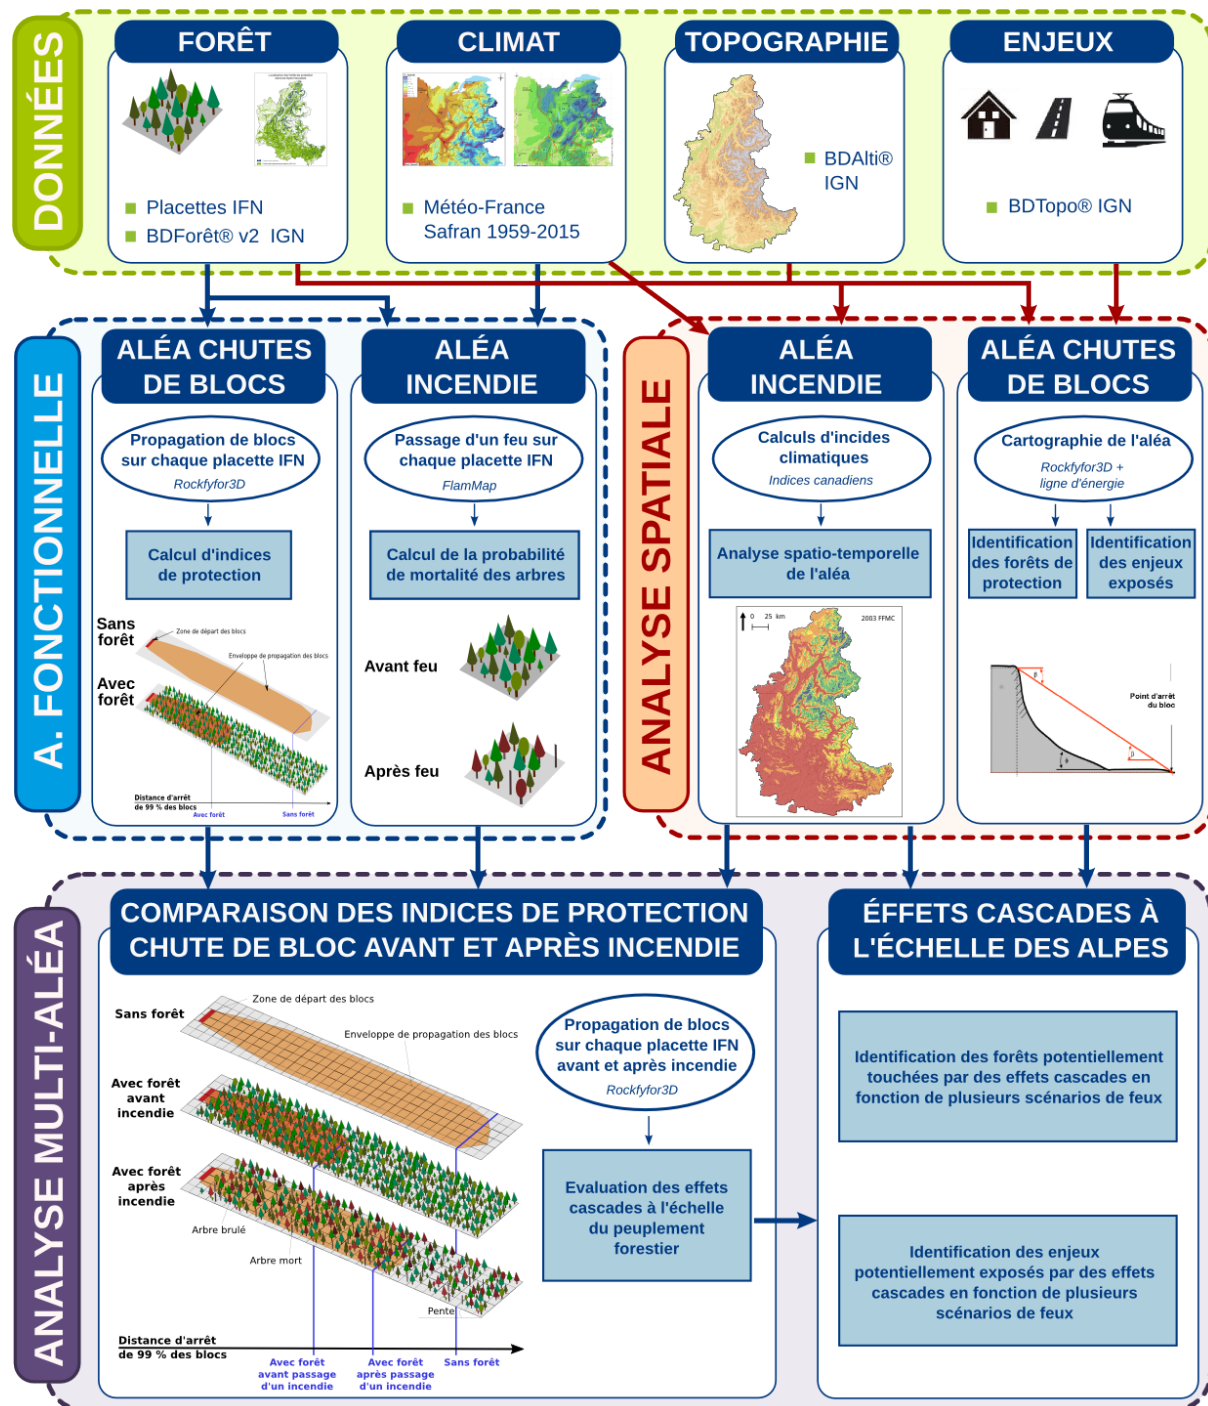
DONNÉES

FORÊT

Placettes IFN
BDForêt® v2 IGN

CLIMAT

Météo-France
Safran 1959-2015

TOPOGRAPHIE

BDAlti® IGN

ENJEUX

BDTopo® IGN

A. FONCTIONNELLE

ALÉA CHUTES DE BLOCS

Propagation de blocs sur chaque placette IFN
Rockfyfor3D

Calcul d'indices de protection

Sans forêt
Avec forêt
Zone de départ des blocs
Enveloppe de propagation des blocs
Distance d'arrêt de 99 % des blocs
Avec forêt
Sans forêt

ALÉA INCENDIE

Passage d'un feu sur chaque placette IFN
FlamMap

Calcul de la probabilité de mortalité des arbres

Avant feu
Après feu

ANALYSE SPATIALE

ALÉA INCENDIE

Calculs d'incides climatiques
Indices canadiens

Analyse spatio-temporelle de l'aléa

0 25 km
2003 FFMC

ALÉA CHUTES DE BLOCS

Cartographie de l'aléa
Rockfyfor3D + ligne d'énergie

Identification des forêts de protection

Identification des enjeux exposés

Point d'arrêt du bloc

ANALYSE MULTI-ALÉA

COMPARAISON DES INDICES DE PROTECTION CHUTE DE BLOC AVANT ET APRÈS INCENDIE

Sans forêt
Zone de départ des blocs
Enveloppe de propagation des blocs
Avec forêt avant incendie
Avec forêt après incendie
Arbre brulé
Arbre mort
Pente
Distance d'arrêt de 99 % des blocs
Avec forêt avant passage d'un incendie
Avec forêt après passage d'un incendie
Sans forêt

Propagation de blocs sur chaque placette IFN avant et après incendie
Rockfyfor3D

Evaluation des effets cascades à l'échelle du peuplement forestier

ÉFFETS CASCADES À L'ÉCHELLE DES ALPES

Identification des forêts potentiellement touchées par des effets cascades en fonction de plusieurs scénarios de feux

Identification des enjeux potentiellement exposés par des effets cascades en fonction de plusieurs scénarios de feux